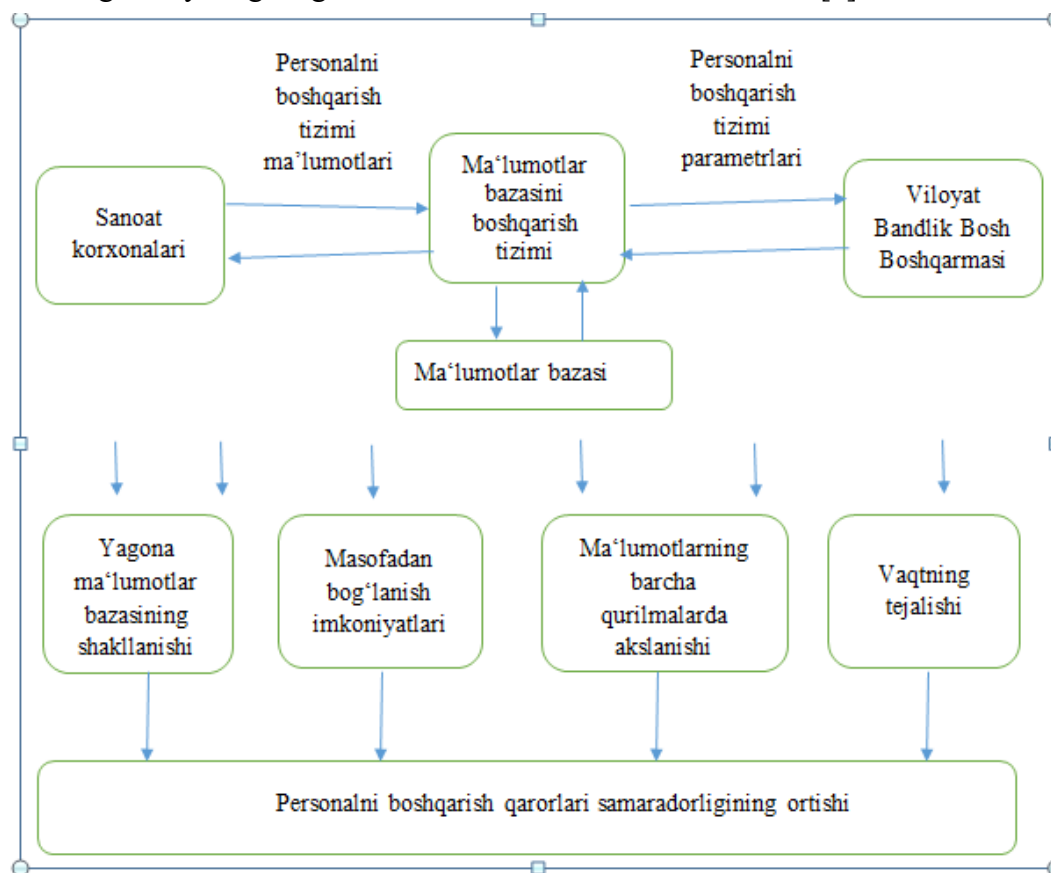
Personalni boshqarish tizimi ma'lumotlari

Personalni boshqarish tizimi parametrlari

Sanoat korxonalari

Ma'lumotlar bazasini boshqarish tizimi

Viloyat Bandlik Bosh Boshqarmasi

Ma'lumotlar bazasi

Yagona ma'lumotlar bazasining shakllanishi

Masofadan bog'lanish imkoniyatlari

Ma'lumotlarning barcha qurilmalarda akslanishi

Vaqtning tejalishi

Personalni boshqarish qarorlari samaradorligining ortishi